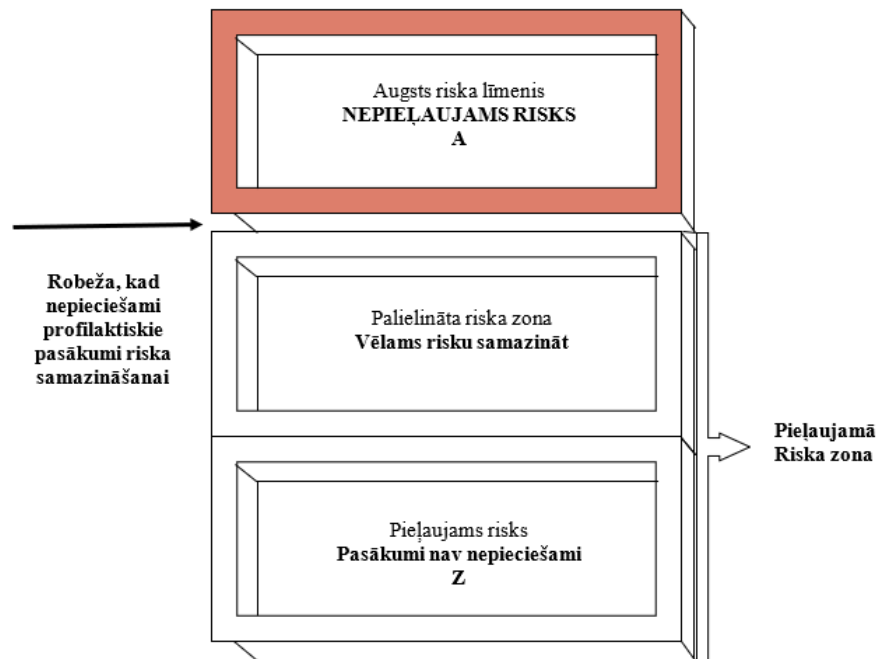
Augsts riska līmenis
**NEPIEĻAUJAMS RISKS**
**A**

**Robeža, kad nepieciešami profilaktiskie pasākumi riska samazināšanai**

Palielināta riska zona
**Vēlams risku samazināt**

**Pieļaujamā Riska zona**

Pieļaujams risks
**Pasākumi nav nepieciešami**
**Z**